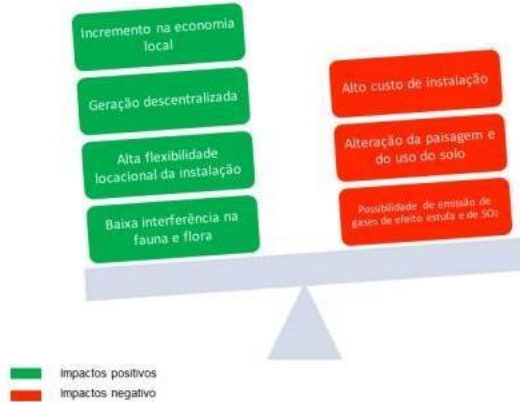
Incremento na economia local

Geração descentralizada

Alta flexibilidade locacional da instalação

Baixa interferência na fauna e flora

Alto custo de instalação

Alteração da paisagem e do uso do solo

Possibilidade de emissão de gases de efeito estufa e de $SO_2$

Impactos positivos

Impactos negativo